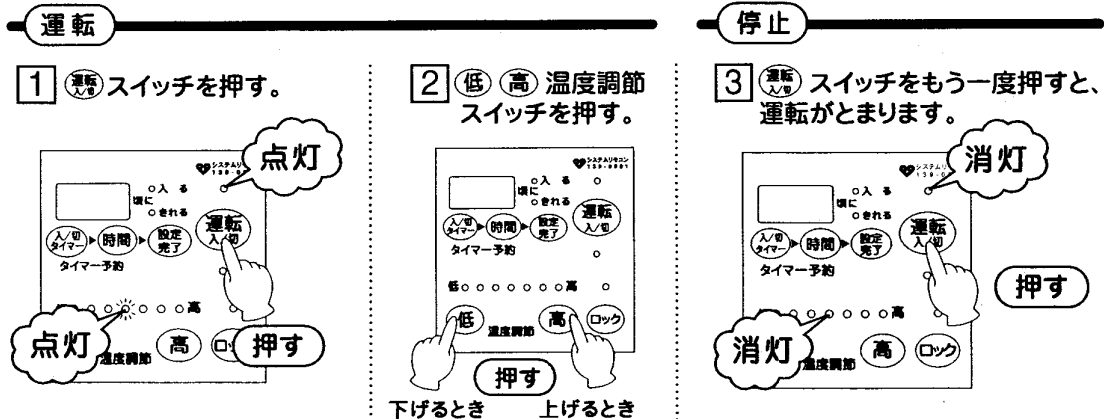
運転

1 運転入/切 スイッチを押す。

点灯

システムリモコン

入る
頃に
される

入/切 タイマー 時間 設定完了 運転 入/切

タイマー予約

点灯

高

温度調節 高 ロック 押す

2 低 高 温度調節スイッチを押す。

システムリモコン

入る
頃に
される

入/切 タイマー 時間 設定完了 運転 入/切

タイマー予約

低 高

低 温度調節 高 ロック

押す

下げるとき 上げるとき

停止

3 運転入/切 スイッチをもう一度押すと、運転がとまります。

消灯

システムリモコン

入る
頃に
される

入/切 タイマー 時間 設定完了 運転 入/切

タイマー予約

押す

高

消灯 温度調節 高 ロック